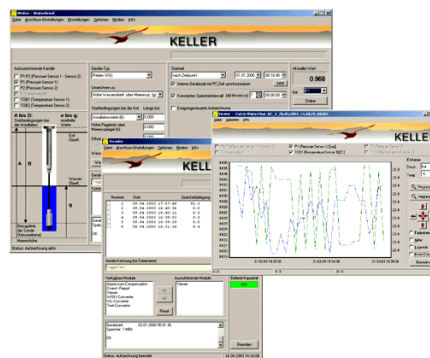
KELLER

Datei Spezifische Einstellungen Einstellungen Optionen Modem Hilfe

Aktueller Wert

0.968

Online

KELLER

KELL

Nummer Start

1 09.04.2003 17:57:44
2 09.04.2003 15:45:01
3 09.04.2003 11:00:00
4 09.04.2003 10:12:10
5 09.04.2003 09:36:10
6 09.04.2003 08:00:00

Status: Aufzeichnung aktiv

Status: Aufzeichnung beendet

Beenden